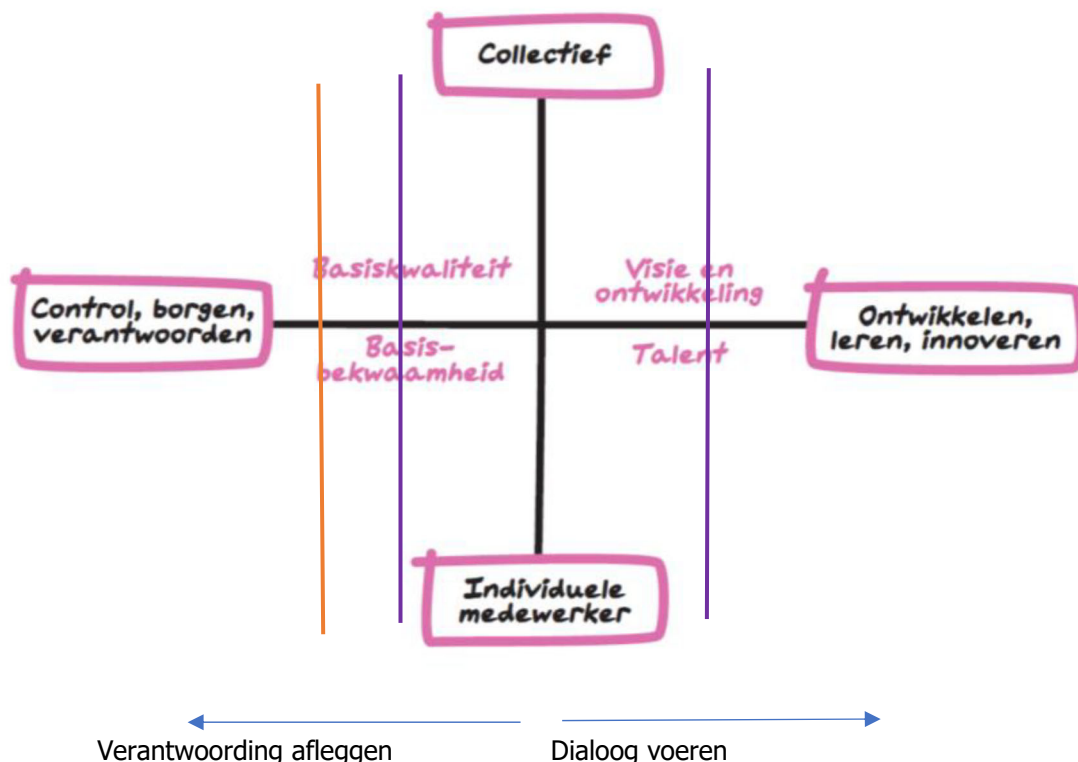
Collectief

Control, borgen, verantwoorden

Basiskwaliteit

Basisbekwaamheid

Visie en ontwikkeling

Talent

Ontwikkelen, leren, innoveren

Individuele medewerker

Verantwoording afleggen

Dialoog voeren